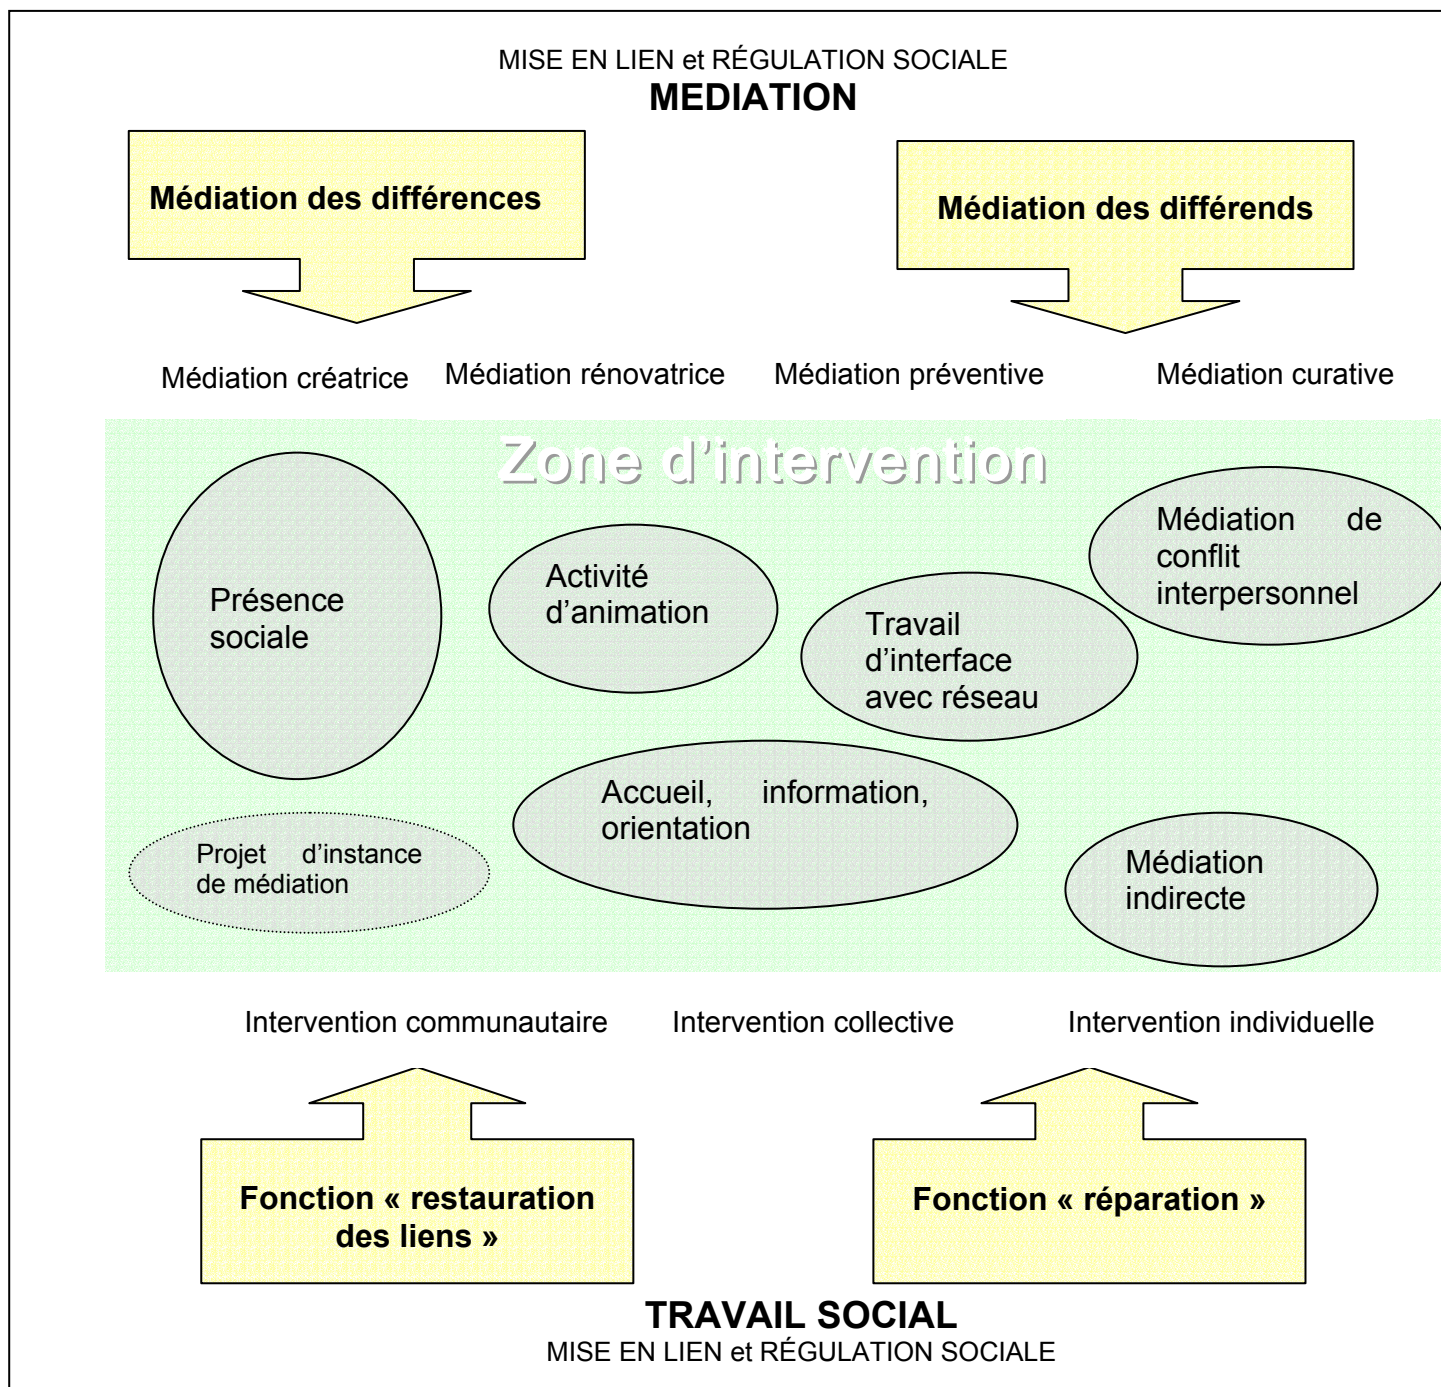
MISE EN LIEN et RÉGULATION SOCIALE
**MEDIATION**

Médiation des différences

Médiation des différends

Médiation créatrice

Médiation rénovatrice

Médiation préventive

Médiation curative

Zone d'intervention

Présence sociale

Activité d'animation

Travail d'interface avec réseau

Médiation de conflit interpersonnel

Accueil, information, orientation

Projet d'instance de médiation

Médiation indirecte

Intervention communautaire

Intervention collective

Intervention individuelle

Fonction « restauration des liens »

Fonction « réparation »

**TRAVAIL SOCIAL**
MISE EN LIEN et RÉGULATION SOCIALE